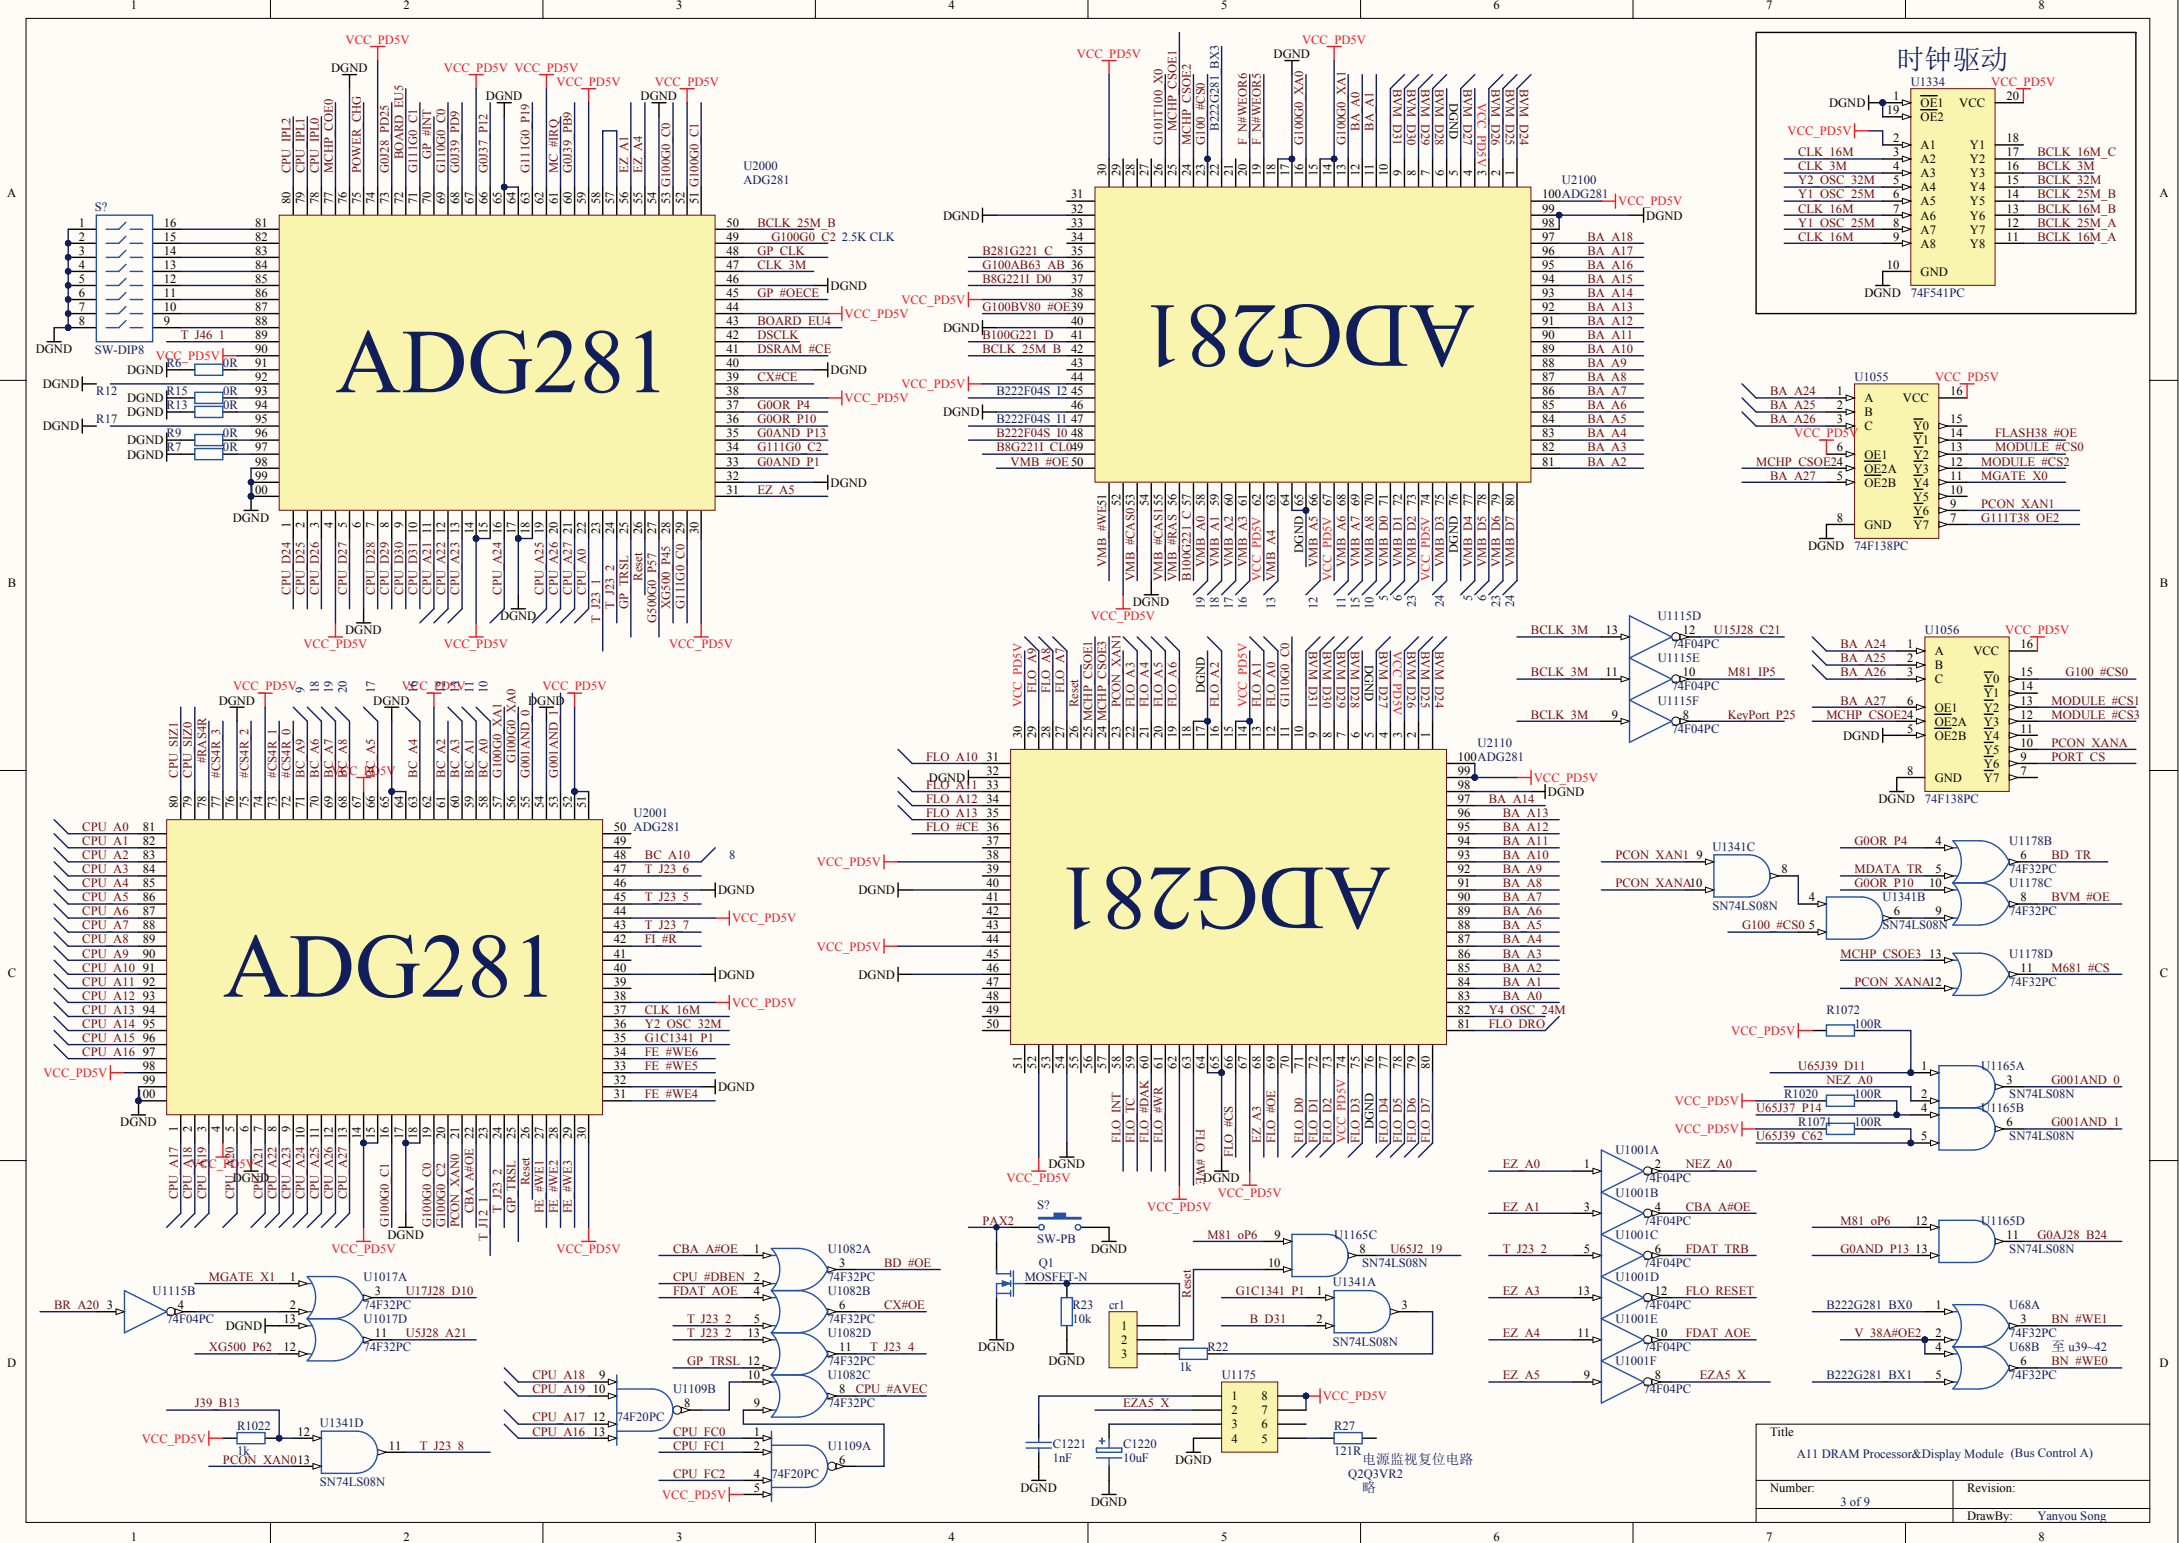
时钟驱动

ADG281

ADG281

ADG281

ADG281

U2000 ADG281
U2100 ADG281
U2001 ADG281
U2110 ADG281

U1334 74F541PC
U1055 74F138PC
U1056 74F138PC

BCLK_25M_B
G100G0_C2 2.5K CLK
GP_CLK
CLK_3M
GP_#OECE
BOARD_EU4
DSCLK
DSRAM_#CE
CX#CE
G0OR_P4
G0OR_P10
G0AND_P13
G111G0_C2
G0AND_P1
EZ_A5

VCC_PD5V
DGND

SW-DIP8
SW-PB
MOSFET-N

SN74LS08N
74F04PC
74F32PC
74F20PC

电源监视复位电路
Q2Q3VR2
略

Title
A11 DRAM Processor&Display Module (Bus Control A)
Number:
3 of 9
Revision:
DrawBy: Yanyou Song